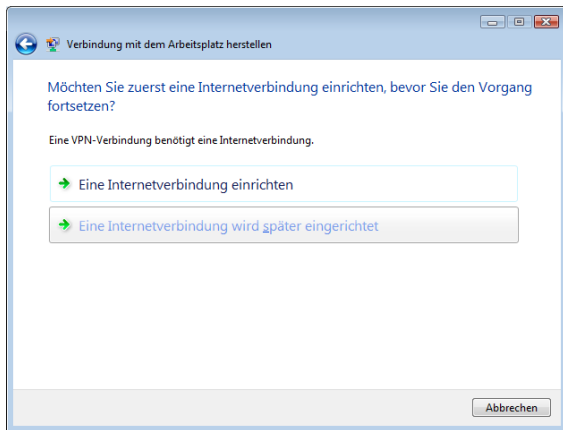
Verbindung mit dem Arbeitsplatz herstellen

Möchten Sie zuerst eine Internetverbindung einrichten, bevor Sie den Vorgang fortsetzen?

Eine VPN-Verbindung benötigt eine Internetverbindung.

Eine Internetverbindung einrichten

Eine Internetverbindung wird später eingerichtet

Abbrechen